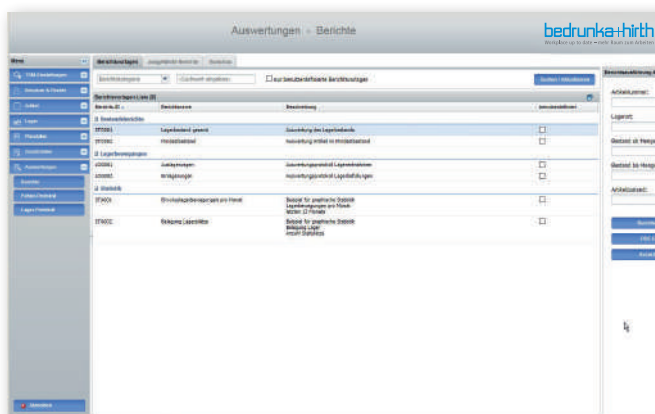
Auswertungen - Berichte

bedrunka+hirth

Menü

Berichtsvorlagen

Suchen / Aktualisieren

nur benutzerdefinierte Berichtsvorlagen

Berichtsvorlagen-Liste

Bericht-ID

Berichtname

Beschreibung

Bestandsberichte

ST0001 Lagerbestand gesamt Auswertung des Lagerbestands

ST0002 Mindestbestand Auswertung anhand im Mindestbestand

Lagerbewegungen

Statistik

Eingang

Ausgang

Buchen

Lagerort:

Bestand ab Menge

Bestand bis Menge

Artikelzustand:

Ausdrucken

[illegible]